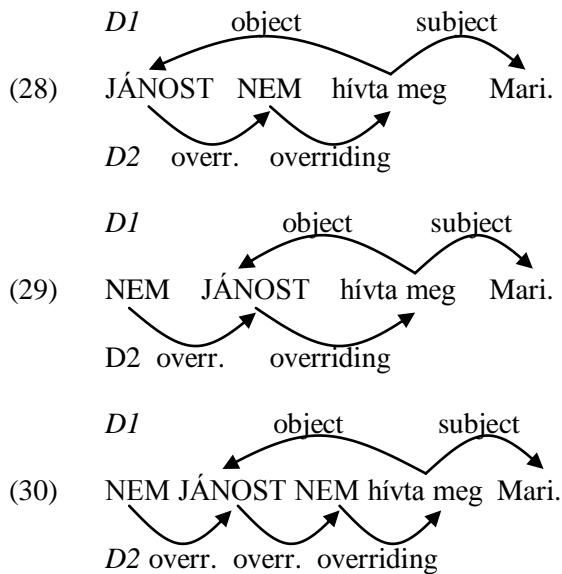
*D1* object subject

(28) JÁNOST NEM hívta meg Mari.

*D2* overr. overriding

*D1* object subject

(29) NEM JÁNOST hívta meg Mari.

D2 overr. overriding

*D1* object subject

(30) NEM JÁNOST NEM hívta meg Mari.

*D2* overr. overr. overriding